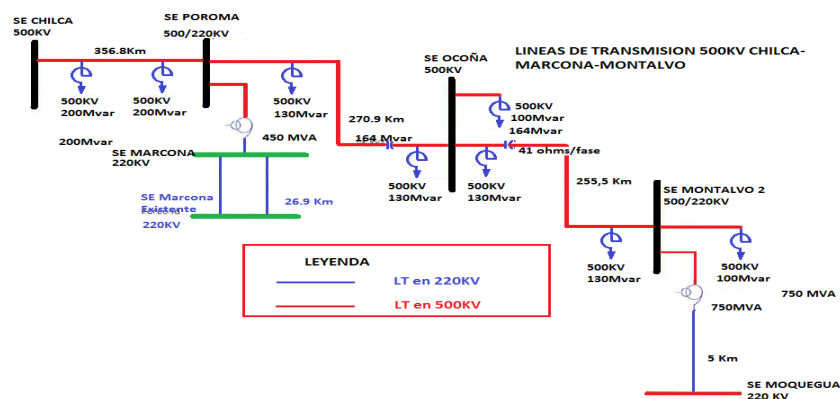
SE CHILCA
500KV

SE POROMA
500/220KV

356.8Km

500KV
200Mvar

500KV
200Mvar

500KV
130Mvar

450 MVA

200Mvar

SE MARCONA
220KV

SE Marcona Existente
220KV

26.9 Km

LINEAS DE TRANSMISION 500KV CHILCA-MARCONA-MONTALVO

SE OCOÑA
500KV

270.9 Km

164 Mvar

500KV
100Mvar
164Mvar

41 ohms/fase

500KV
130Mvar

500KV
130Mvar

255,5 Km

SE MONTALVO 2
500/220KV

500KV
130Mvar

500KV
100Mvar

750 MVA

750MVA

5 Km

SE MOQUEGUA
220 KV

LEYENDA

LT en 220KV

LT en 500KV